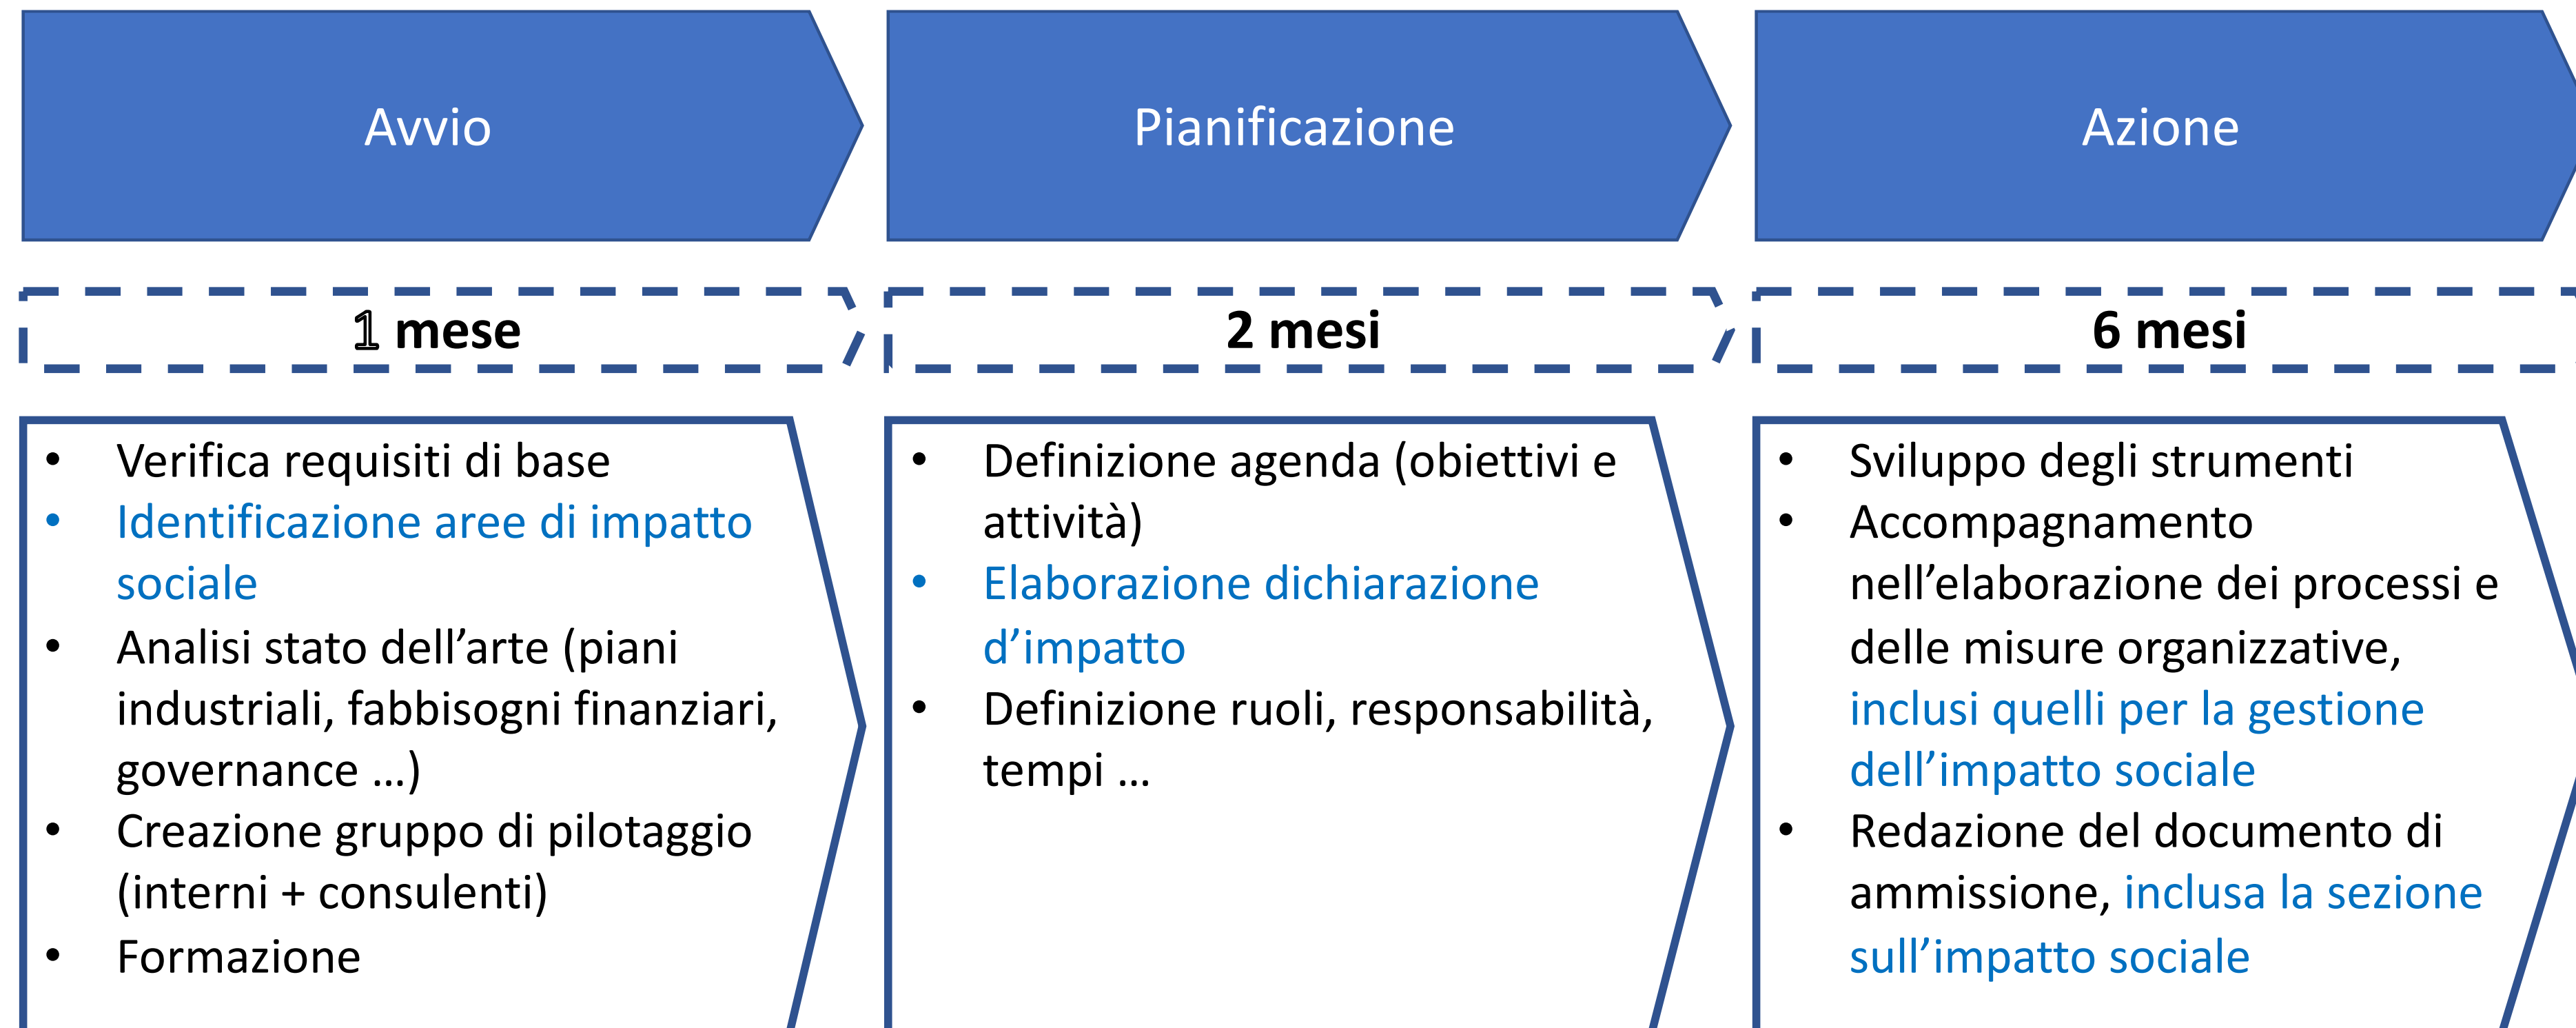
Avvio

Pianificazione

Azione

1 mese

2 mesi

6 mesi

- Verifica requisiti di base
- Identificazione aree di impatto sociale
- Analisi stato dell’arte (piani industriali, fabbisogni finanziari, governance …)
- Creazione gruppo di pilotaggio (interni + consulenti)
- Formazione

- Definizione agenda (obiettivi e attività)
- Elaborazione dichiarazione d’impatto
- Definizione ruoli, responsabilità, tempi …

- Sviluppo degli strumenti
- Accompagnamento nell’elaborazione dei processi e delle misure organizzative, inclusi quelli per la gestione dell’impatto sociale
- Redazione del documento di ammissione, inclusa la sezione sull’impatto sociale